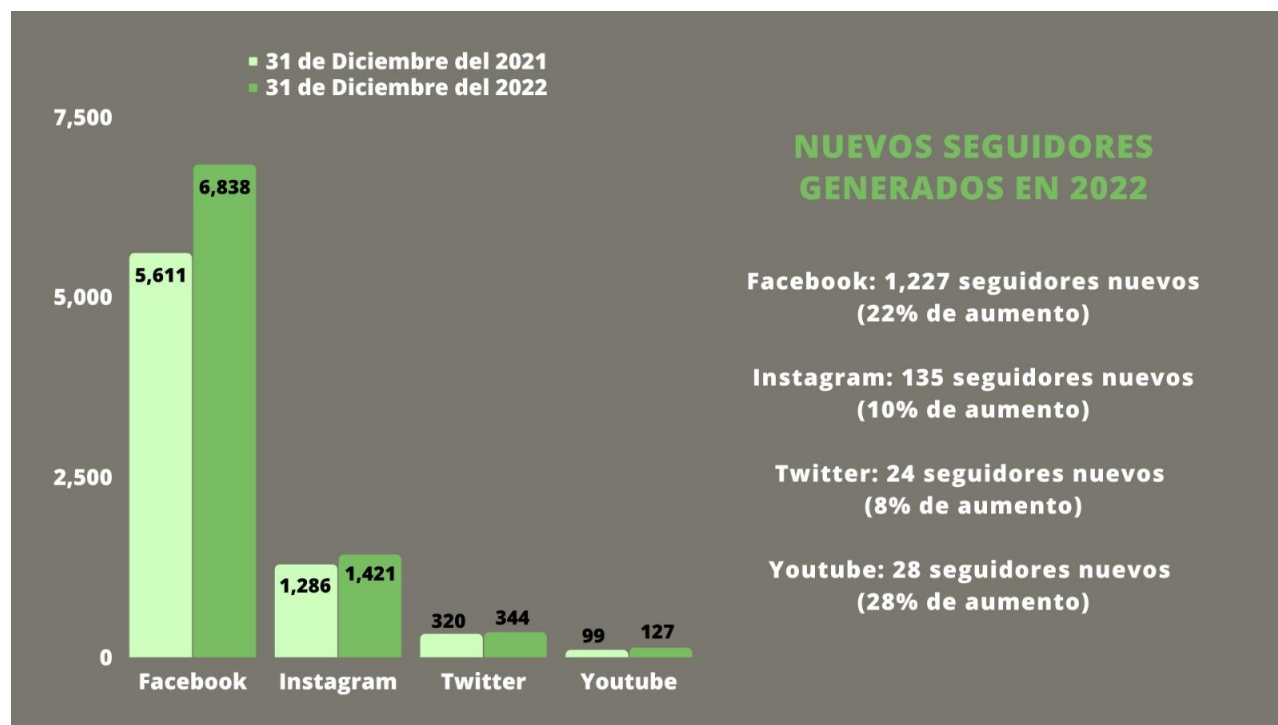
31 de Diciembre del 2021
31 de Diciembre del 2022

7,500
5,000
2,500
0

6,838
5,611
1,286
1,421
320
344
99
127

Facebook
Instagram
Twitter
Youtube

NUEVOS SEGUIDORES GENERADOS EN 2022

Facebook: 1,227 seguidores nuevos (22% de aumento)

Instagram: 135 seguidores nuevos (10% de aumento)

Twitter: 24 seguidores nuevos (8% de aumento)

Youtube: 28 seguidores nuevos (28% de aumento)